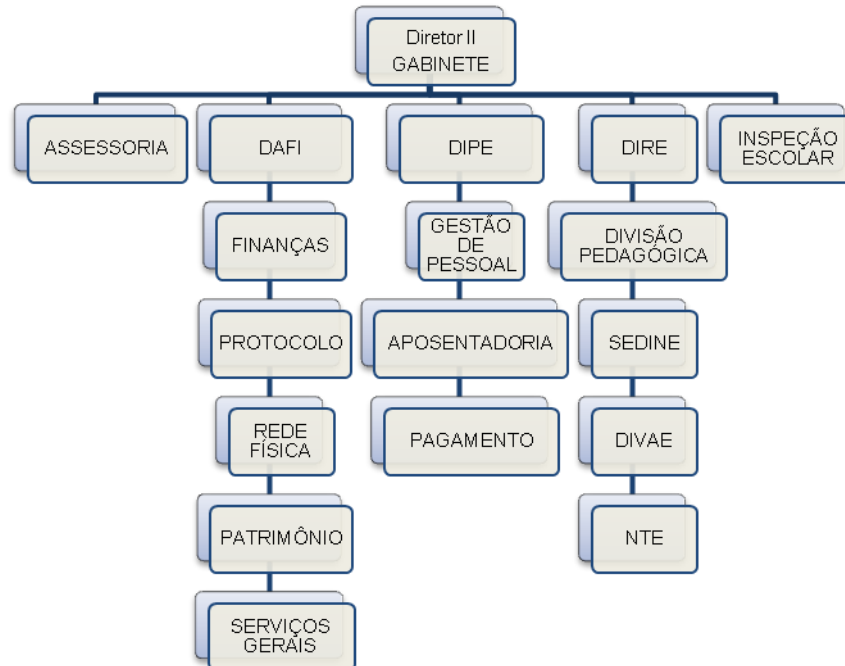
Diretor II
GABINETE

ASSESSORIA

DAFI

FINANÇAS

PROTOCOLO

REDE FÍSICA

PATRIMÔNIO

SERVIÇOS GERAIS

DIPE

GESTÃO DE PESSOAL

APOSENTADORIA

PAGAMENTO

DIRE

DIVISÃO PEDAGÓGICA

SEDINE

DIVAE

NTE

INSPEÇÃO ESCOLAR